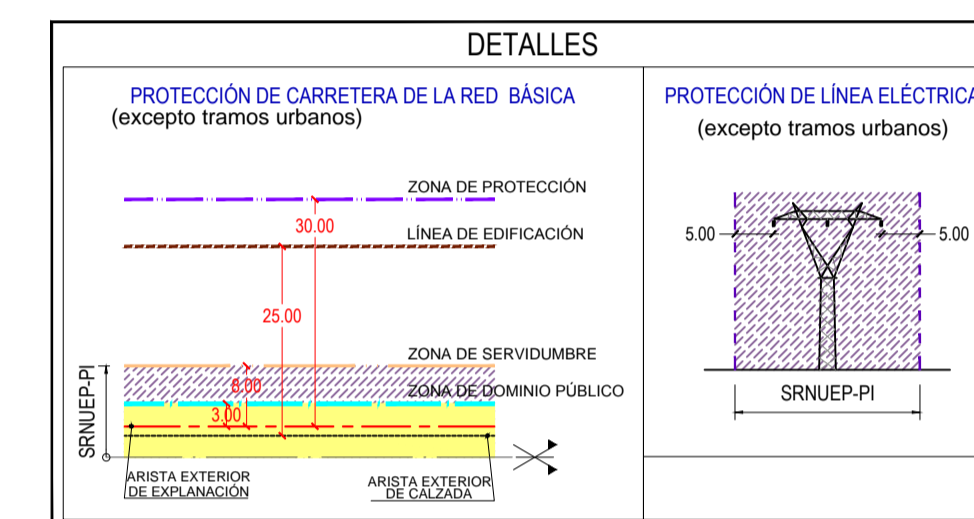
DETALLES

PROTECCIÓN DE CARRETERA DE LA RED BÁSICA
(excepto tramos urbanos)

ZONA DE PROTECCIÓN
30.00
LÍNEA DE EDIFICACIÓN
25.00
ZONA DE SERVIDUMBRE
8.00
ZONA DE DOMINIO PÚBLICO
3.00
SRNUEP-PI
ARISTA EXTERIOR DE EXPLANACIÓN
ARISTA EXTERIOR DE CALZADA

PROTECCIÓN DE LÍNEA ELÉCTRICA
(excepto tramos urbanos)

5.00
5.00
SRNUEP-PI